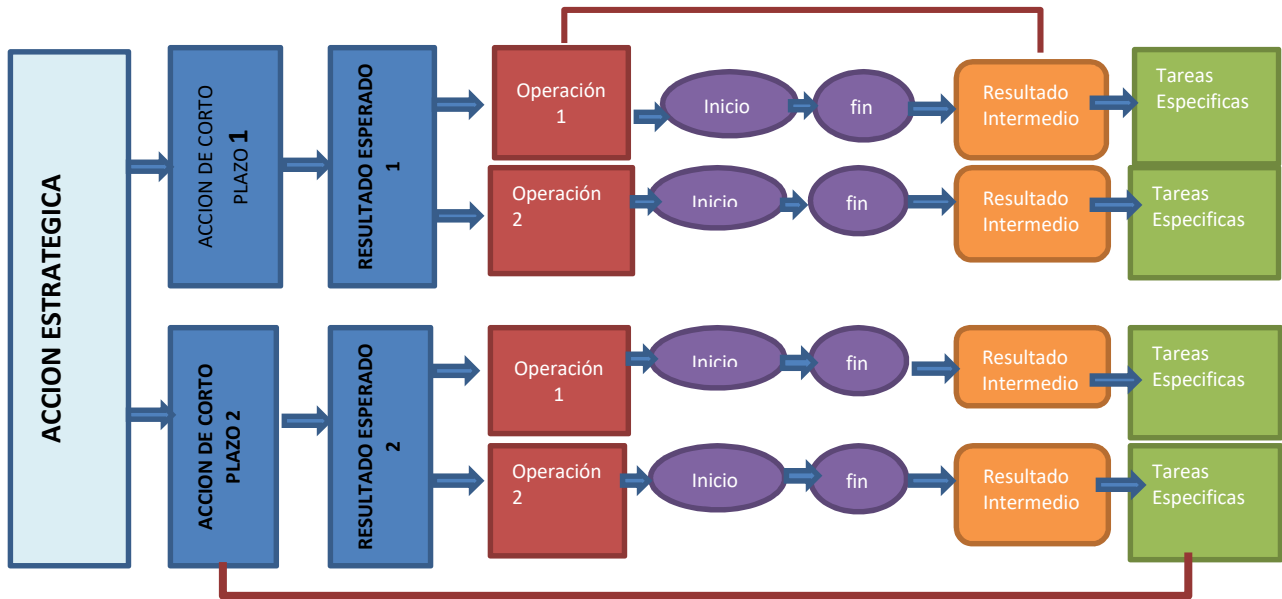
ACCION ESTRATEGICA

ACCION DE CORTO PLAZO 1

RESULTADO ESPERADO 1

Operación 1

Inicio

fin

Resultado Intermedio

Tareas Especificas

Operación 2

Inicio

fin

Resultado Intermedio

Tareas Especificas

ACCION DE CORTO PLAZO 2

RESULTADO ESPERADO 2

Operación 1

Inicio

fin

Resultado Intermedio

Tareas Especificas

Operación 2

Inicio

fin

Resultado Intermedio

Tareas Especificas